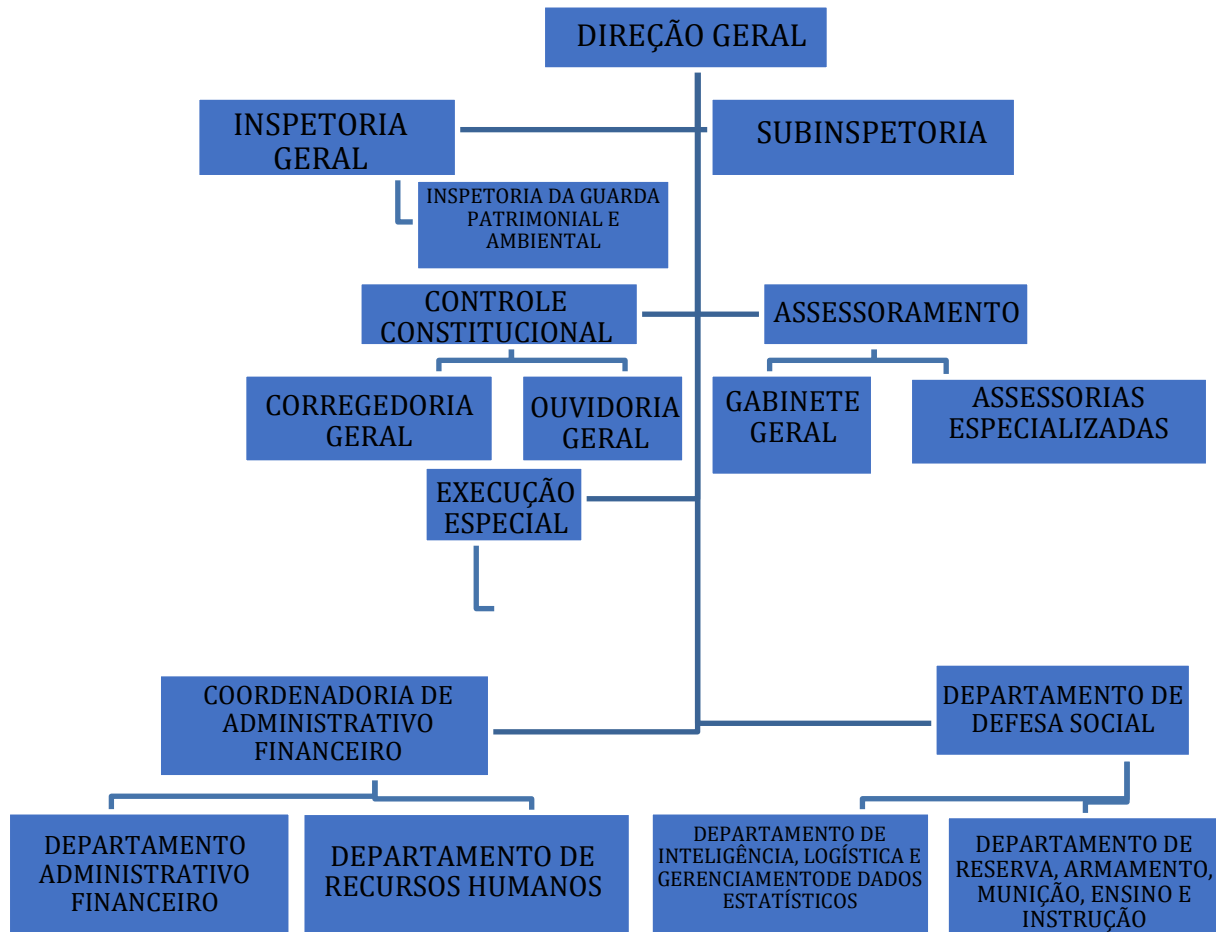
DIREÇÃO GERAL

INSPETORIA GERAL

SUBINSPETORIA

INSPETORIA DA GUARDA PATRIMONIAL E AMBIENTAL

CONTROLE CONSTITUCIONAL

ASSESSORAMENTO

CORREGEDORIA GERAL

OUVIDORIA GERAL

GABINETE GERAL

ASSESSORIAS ESPECIALIZADAS

EXECUÇÃO ESPECIAL

COORDENADORIA DE ADMINISTRATIVO FINANCEIRO

DEPARTAMENTO DE DEFESA SOCIAL

DEPARTAMENTO ADMINISTRATIVO FINANCEIRO

DEPARTAMENTO DE RECURSOS HUMANOS

DEPARTAMENTO DE INTELIGÊNCIA, LOGÍSTICA E GERENCIAMENTODE DADOS ESTATÍSTICOS

DEPARTAMENTO DE RESERVA, ARMAMENTO, MUNIÇÃO, ENSINO E INSTRUÇÃO